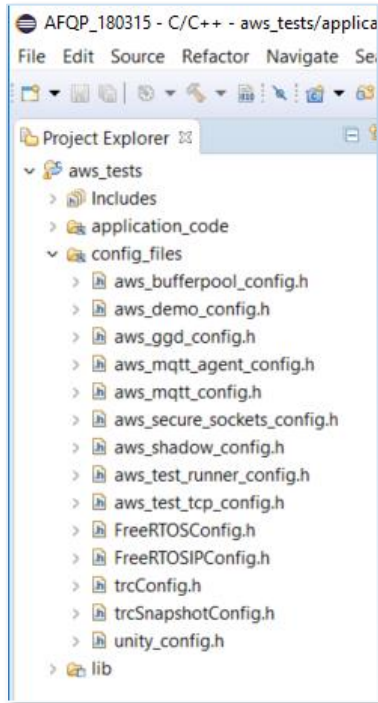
AFQP_180315 - C/C++ - aws_tests/applica
File Edit Source Refactor Navigate Se

Project Explorer

aws_tests
Includes
application_code
config_files
aws_bufferpool_config.h
aws_demo_config.h
aws_ggd_config.h
aws_mqtt_agent_config.h
aws_mqtt_config.h
aws_secure_sockets_config.h
aws_shadow_config.h
aws_test_runner_config.h
aws_test_tcp_config.h
FreeRTOSConfig.h
FreeRTOSIPConfig.h
trcConfig.h
trcSnapshotConfig.h
unity_config.h
lib